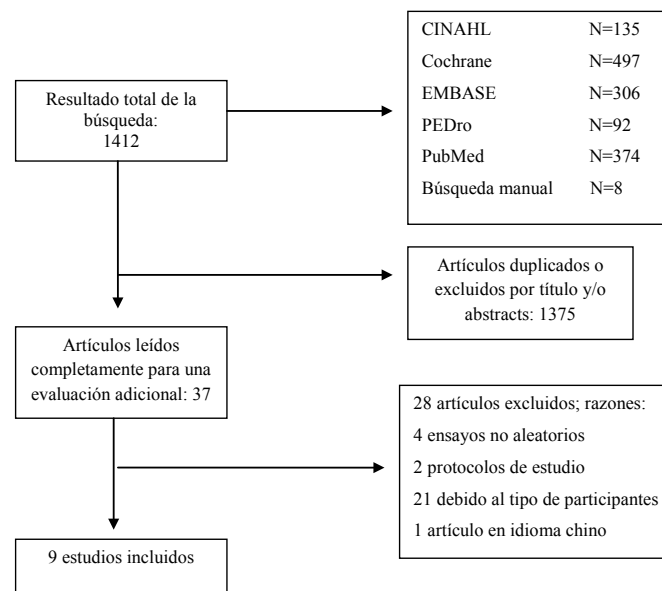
Resultado total de la búsqueda:
1412

| | |
|---|---|
| CINAHL | N=135 |
| Cochrane | N=497 |
| EMBASE | N=306 |
| PEDro | N=92 |
| PubMed | N=374 |
| Búsqueda manual | N=8 |

Artículos duplicados o excluidos por título y/o abstracts: 1375

Artículos leídos completamente para una evaluación adicional: 37

28 artículos excluidos; razones:
4 ensayos no aleatorios
2 protocolos de estudio
21 debido al tipo de participantes
1 artículo en idioma chino

9 estudios incluidos